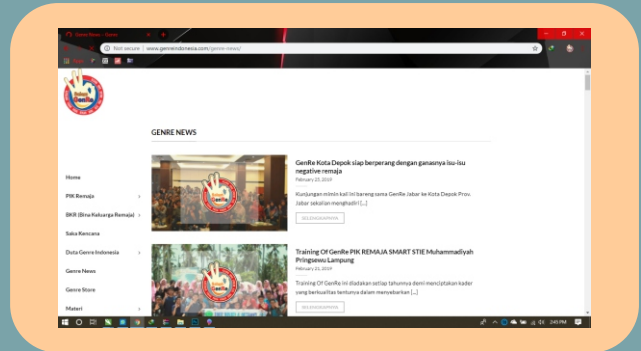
Genre News – Genre

Not secure | www.genreindonesia.com/genre-news/

GENRE NEWS

Home
PIK Remaja
BKR (Bina Keluarga Remaja)
Saka Kencana
Duta Genre Indonesia
Genre News
Genre Store
Materi

GenRe Kota Depok siap berperang dengan ganasnya isu-isu negative remaja
February 23, 2019
Kunjungan mimin kali ini bareng sama GenRe Jabar ke Kota Depok Prov. Jabar sekalian menghadiri [...]
SELENGKAPNYA

Training Of GenRe PIK REMAJA SMART STIE Muhammadiyah Pringsewu Lampung
February 21, 2019
Training Of GenRe ini diadakan setiap tahunnya demi menciptakan kader yang berkualitas tentunya dalam menyebarkan [...]
SELENGKAPNYA

2:45 PM